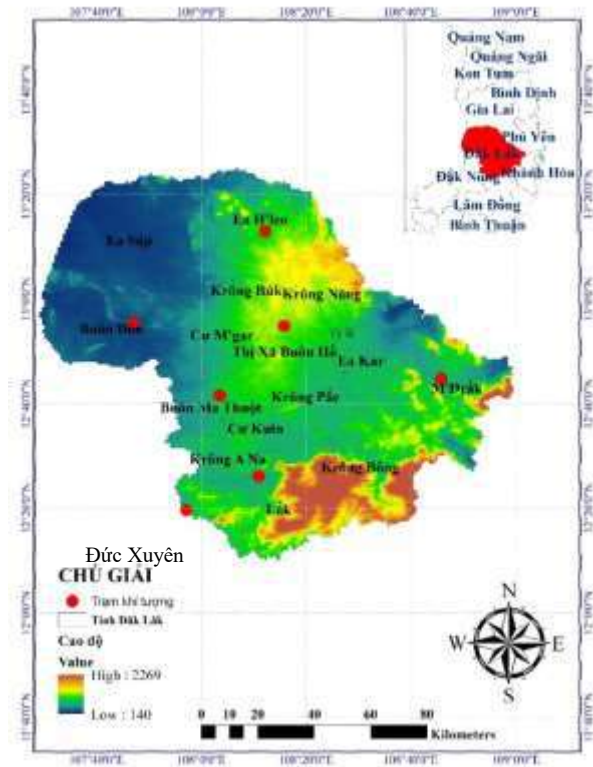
107°40'0"E 108°0'0"E 108°20'0"E 108°40'0"E 109°0'0"E

Quảng Nam
Quảng Ngãi
Kon Tum
Bình Định
Gia Lai
Phú Yên
Đắk Lắk
Đắk Nông
Khánh Hòa
Lâm Đồng
Bình Thuận

13°40'0"N
13°20'0"N
13°0'0"N
12°40'0"N
12°20'0"N
12°0'0"N
11°40'0"N

Ea H'leo
Ea Súp
Krông Búk
Krông Năng
Buôn Đôn
Cư M'gar
Thị Xã Buôn Hồ
Ea Kar
M'Drắk
Buôn Ma Thuột
Krông Pắc
Cư Kuin
Krông A Na
Krông Bông
Lắk

Đức Xuyên
CHÚ GIẢI
Trạm khí tượng
Tỉnh Đắk Lắk
Cao độ
Value
High : 2269
Low : 140

N
W
E
S

0 10 20 40 60 80
Kilometers

107°40'0"E 108°0'0"E 108°20'0"E 108°40'0"E 109°0'0"E